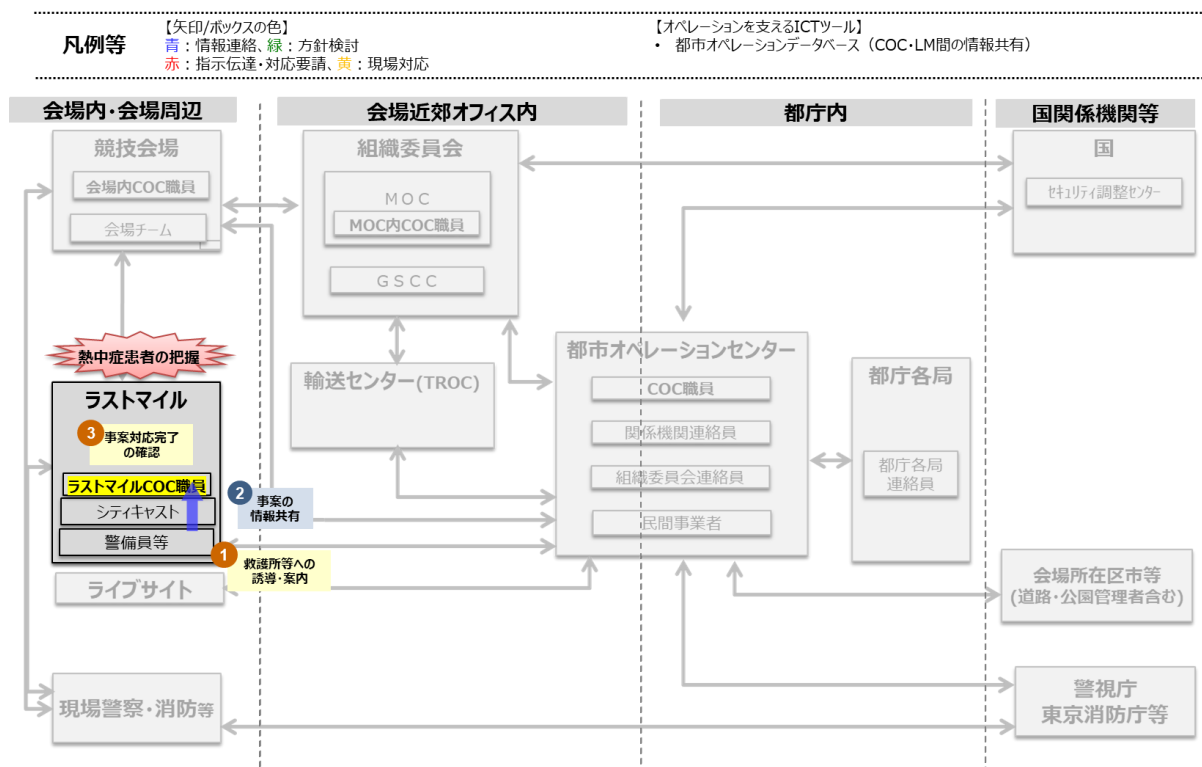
凡例等

【矢印/ボックスの色】
青：情報連絡、緑：方針検討
赤：指示伝達・対応要請、黄：現場対応

【オペレーションを支えるICTツール】
• 都市オペレーションデータベース（COC・LM間の情報共有）

会場内・会場周辺

会場近郊オフィス内

都庁内

国関係機関等

競技会場
会場内COC職員
会場チーム

組織委員会
MOC
MOC内COC職員
GSCC

国
ｾｷｭﾘﾃｨ調整ｾﾝﾀｰ

熱中症患者の把握

ラストマイル
3 事案対応完了の確認
ラストマイルCOC職員
シティキャスト
警備員等

2 事案の情報共有

1 救護所等への誘導・案内

輸送センター(TROC)

都市オペレーションセンター
COC職員
関係機関連絡員
組織委員会連絡員
民間事業者

都庁各局
都庁各局連絡員

ライブサイト

会場所在区市等
(道路・公園管理者含む)

現場警察・消防等

警視庁
東京消防庁等